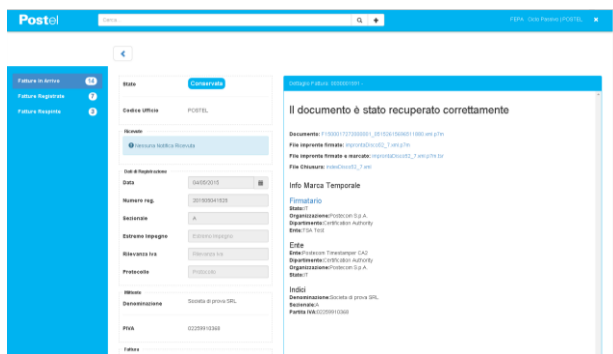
Postel

Cerca

FEPA Ciclo Passivo (POSTEL)

Fatture in Arrivo 14
Fatture Registrate 7
Fatture Respinte 0

Stato Conservata

Codice Ufficio POSTEL

Ricevute

Nessuna Notifica Ricevuta

Dati di Registrazione

Data 04/05/2015

Numero reg. 201505041508

Sezionale A

Estremi Impegno Estremi Impegno

Rilevanza Iva Rilevanza Iva

Protocollo Protocollo

Mittente

Denominazione Società di prova SRL

PIVA 02259910368

Fattura

Dettaglio Fattura: 1000001001 -

Il documento è stato recuperato correttamente

Documento: IT00001727300001_00153015656311869.xml.p7m
File impronte firmate: improntaDocs92_7.xml.p7m
File impronte firmate e marcate: improntaDocs92_7.xml.p7m.tsr
File Chiusura: indexDocs92_7.xml

Info Marca Temporale

Firmatario
Stato: T
Organizzazione: Postecom S.p.A.
Dipartimento: Certification Authority
Ente: TSA Test

Ente
Ente: Postecom Timestamper CA2
Dipartimento: Certification Authority
Organizzazione: Postecom S.p.A.
Stato: IT

Indici
Denominazione: Società di prova SRL
Sezionale: A
Partita IVA: 02259910368